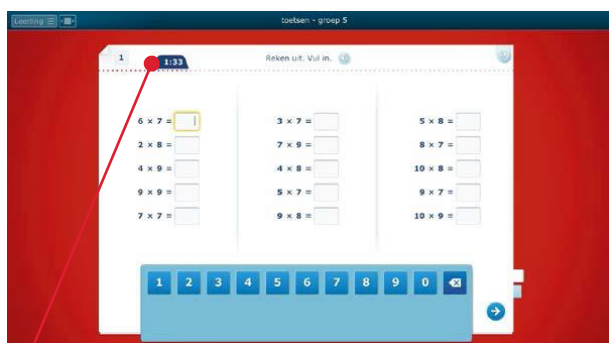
Leerling

toetsen - groep 5

1

1:33

Reken uit. Vul in.

$6 \times 7 =$

$2 \times 8 =$

$4 \times 9 =$

$9 \times 9 =$

$7 \times 7 =$

$3 \times 7 =$

$7 \times 9 =$

$4 \times 8 =$

$5 \times 7 =$

$9 \times 8 =$

$5 \times 8 =$

$8 \times 7 =$

$10 \times 8 =$

$9 \times 7 =$

$10 \times 9 =$

1 2 3 4 5 6 7 8 9 0